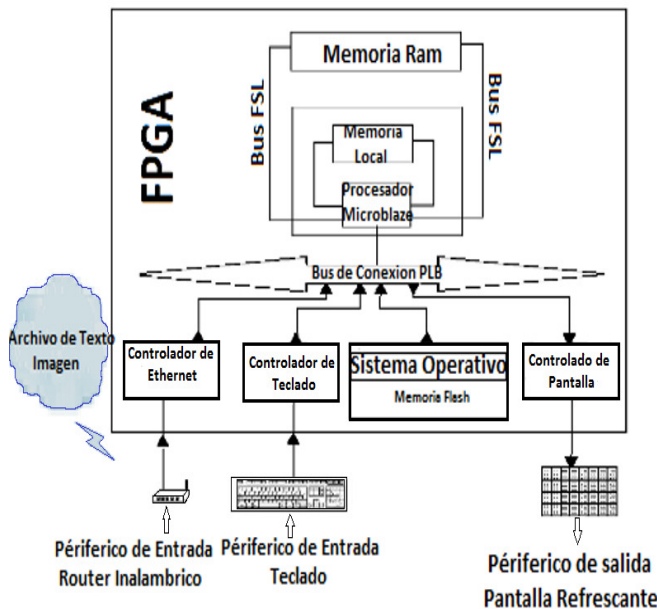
FPGA

Memoria Ram

Bus FSL

Bus FSL

Memoria Local

Procesador Microblaze

Bus de Conexion PLB

Archivo de Texto Imagen

Controlador de Ethernet

Controlador de Teclado

Sistema Operativo

Memoria Flash

Controlado de Pantalla

Périferico de Entrada Router Inalambrico

Périferico de Entrada Teclado

Périferico de salida Pantalla Refrescante